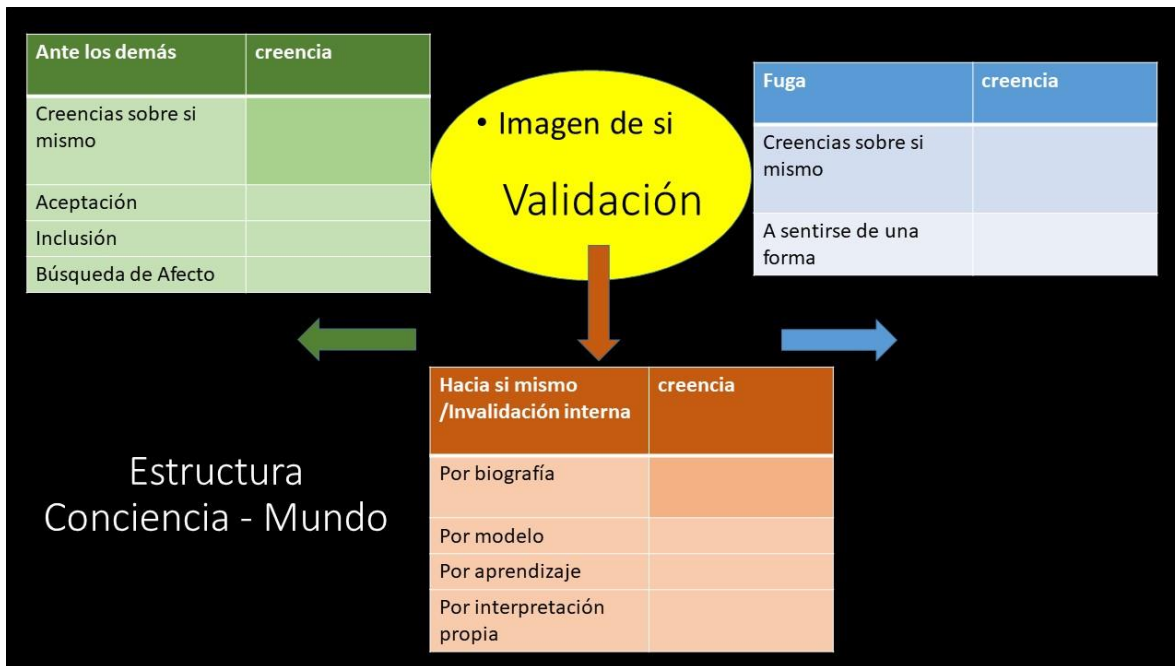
| Ante los demás | creencia |
|---|---|
| Creencias sobre si mismo | |
| Aceptación | |
| Inclusión | |
| Búsqueda de Afecto | |

• Imagen de si

Validación

| Fuga | creencia |
|---|---|
| Creencias sobre si mismo | |
| A sentirse de una forma | |

| Hacia si mismo /Invalidación interna | creencia |
|---|---|
| Por biografía | |
| Por modelo | |
| Por aprendizaje | |
| Por interpretación propia | |

Estructura Conciencia - Mundo